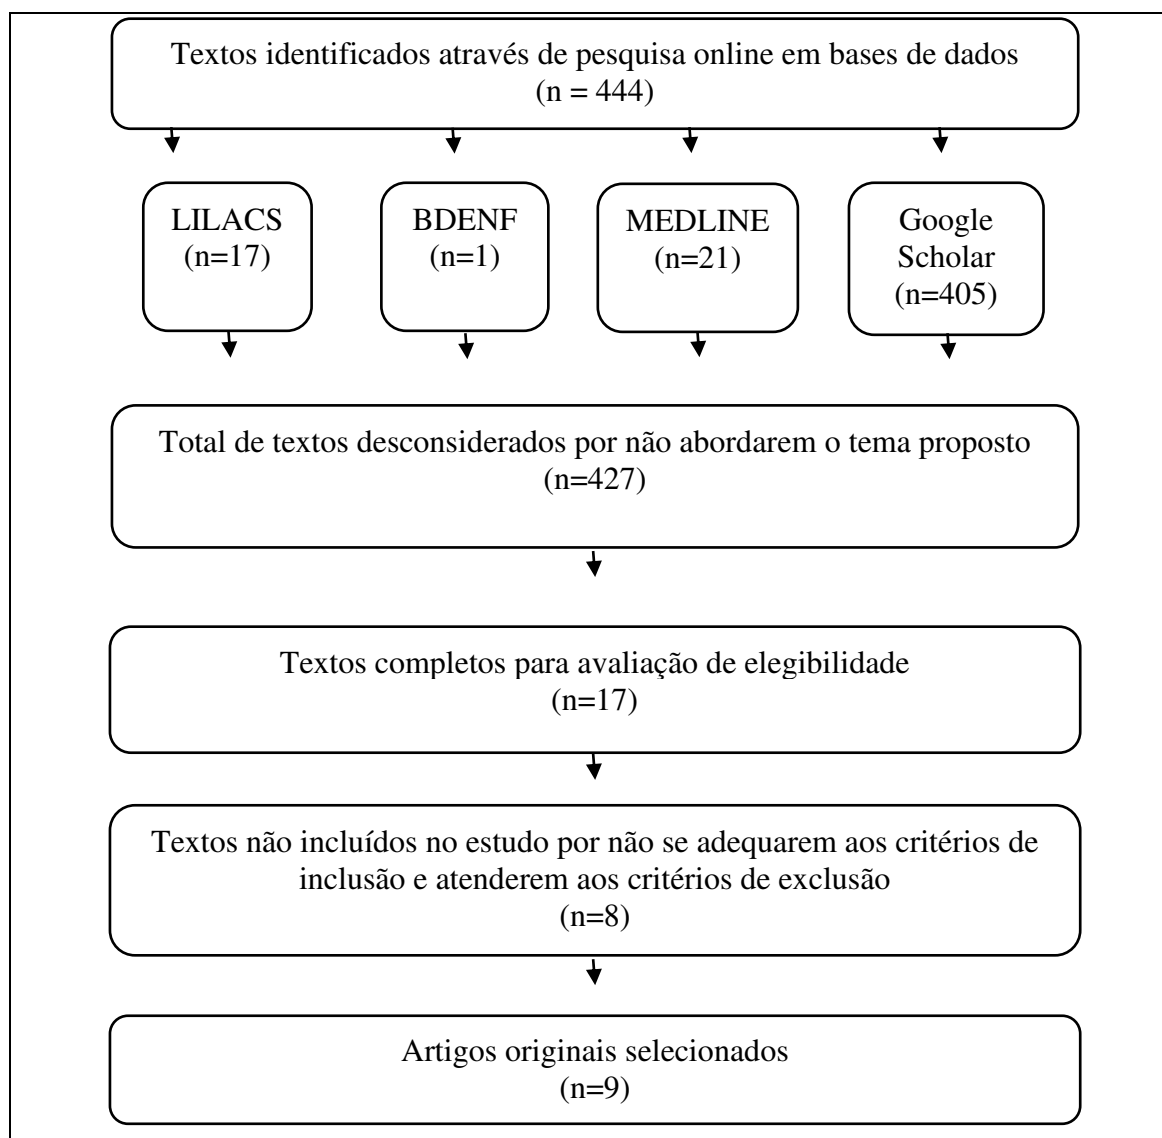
Textos identificados através de pesquisa online em bases de dados
(n = 444)

LILACS
(n=17)

BDENF
(n=1)

MEDLINE
(n=21)

Google Scholar
(n=405)

Total de textos desconsiderados por não abordarem o tema proposto
(n=427)

Textos completos para avaliação de elegibilidade
(n=17)

Textos não incluídos no estudo por não se adequarem aos critérios de inclusão e atenderem aos critérios de exclusão
(n=8)

Artigos originais selecionados
(n=9)